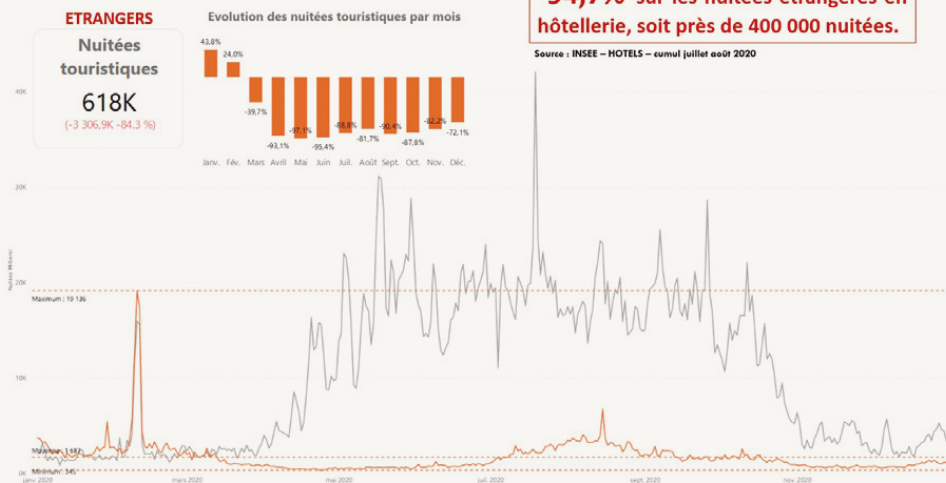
ETRANGERS

Nuitées touristiques

618K

(-3 306,9K -84.3 %)

Evolution des nuitées touristiques par mois

43,8%

24,0%

-39,7%

-93,1%

-97,1%

-95,4%

-88,8%

-81,7%

-90,4%

-87,8%

-82,2%

-72,1%

Janv.

Févr.

Mars

Avril

Mai

Juin

Juil.

Août

Sept.

Oct.

Nov.

Déc.

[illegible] sur les nuitées étrangères en hôtellerie, soit près de 400 000 nuitées.

Source : INSEE – HOTELS – cumul juillet août 2020

40K

30K

20K

10K

0K

Maximum : 19 136

Moyenne : 1 882

Minimum : 345

Nuitées (Milliers)

janv. 2020

mars 2020

mai 2020

juil. 2020

sept. 2020

nov. 2020